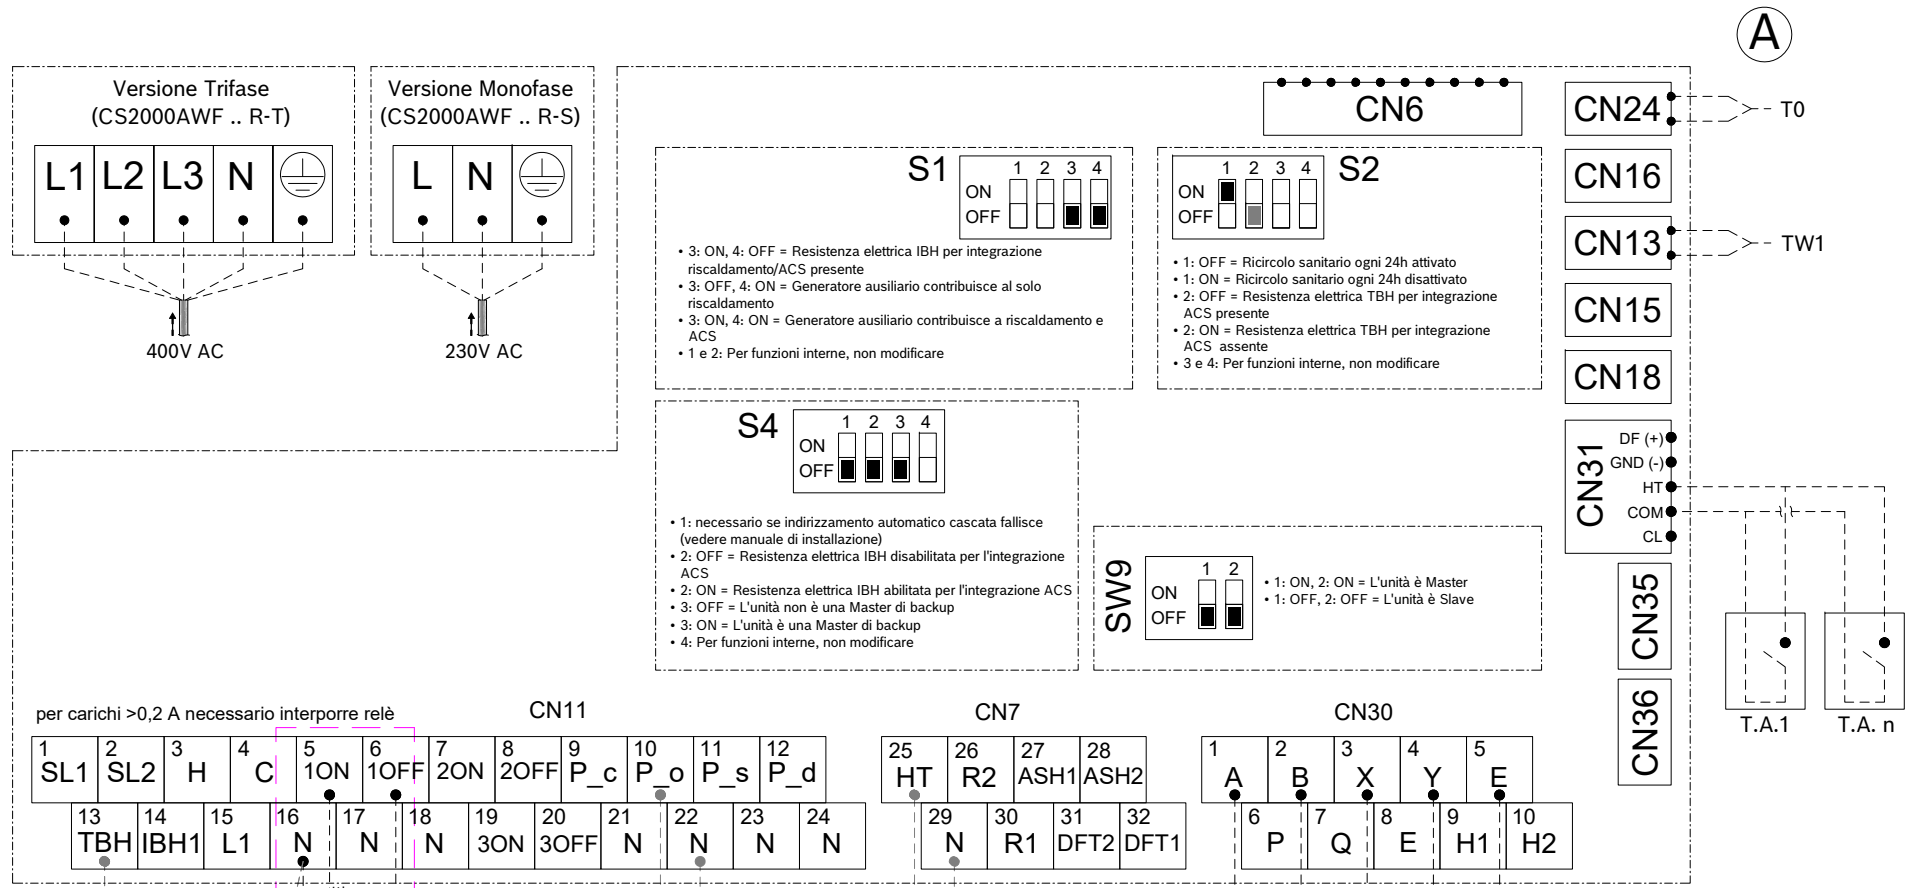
A

Versione Trifase
(CS2000AWF .. R-T)

L1 L2 L3 N

400V AC

Versione Monofase
(CS2000AWF .. R-S)

L N

230V AC

CN6

CN24 T0

CN16

CN13 TW1

CN15

CN18

S1
1 2 3 4
ON
OFF

• 3: ON, 4: OFF = Resistenza elettrica IBH per integrazione riscaldamento/ACS presente
• 3: OFF, 4: ON = Generatore ausiliario contribuisce al solo riscaldamento
• 3: ON, 4: ON = Generatore ausiliario contribuisce a riscaldamento e ACS
• 1 e 2: Per funzioni interne, non modificare

S2
1 2 3 4
ON
OFF

• 1: OFF = Ricircolo sanitario ogni 24h attivato
• 1: ON = Ricircolo sanitario ogni 24h disattivato
• 2: OFF = Resistenza elettrica TBH per integrazione ACS presente
• 2: ON = Resistenza elettrica TBH per integrazione ACS assente
• 3 e 4: Per funzioni interne, non modificare

S4
1 2 3 4
ON
OFF

• 1: necessario se indirizzamento automatico cascata fallisce (vedere manuale di installazione)
• 2: OFF = Resistenza elettrica IBH disabilitata per l'integrazione ACS
• 2: ON = Resistenza elettrica IBH abilitata per l'integrazione ACS
• 3: OFF = L'unità non è una Master di backup
• 3: ON = L'unità è una Master di backup
• 4: Per funzioni interne, non modificare

SW9
1 2
ON
OFF

• 1: ON, 2: ON = L'unità è Master
• 1: OFF, 2: OFF = L'unità è Slave

CN31
DF (+)
GND (-)
HT
COM
CL

CN35

CN36

T.A.1 T.A. n

per carichi >0,2 A necessario interporre relè

CN11

| 1 SL1 | 2 SL2 | 3 H | 4 C | 5 1ON | 6 1OFF | 7 2ON | 8 2OFF | 9 P_c | 10 P_o | 11 P_s | 12 P_d |
|---|---|---|---|---|---|---|---|---|---|---|---|
| 13 TBH | 14 IBH1 | 15 L1 | 16 N | 17 N | 18 N | 19 3ON | 20 3OFF | 21 N | 22 N | 23 N | 24 N |

CN7

| 25 HT | 26 R2 | 27 ASH1 | 28 ASH2 |
|---|---|---|---|
| 29 N | 30 R1 | 31 DFT2 | 32 DFT1 |

CN30

| 1 A | 2 B | 3 X | 4 Y | 5 E |
|---|---|---|---|---|
| 6 P | 7 Q | 8 E | 9 H1 | 10 H2 |